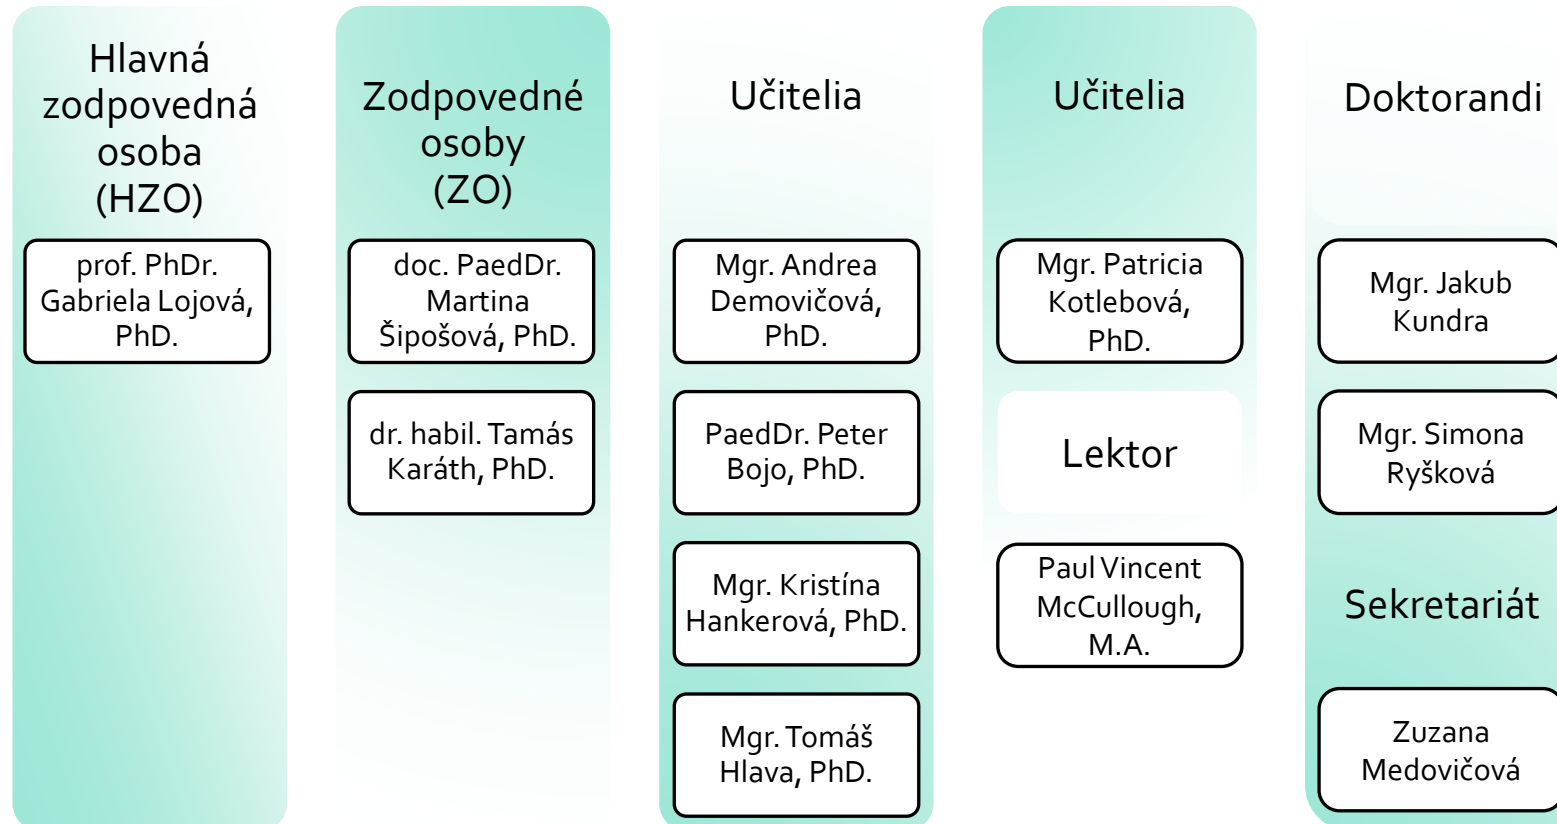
Hlavná zodpovedná osoba (HZO)

prof. PhDr. Gabriela Lojová, PhD.

Zodpovedné osoby (ZO)

doc. PaedDr. Martina Šipošová, PhD.

dr. habil. Tamás Karáth, PhD.

Učitelia

Mgr. Andrea Demovičová, PhD.

PaedDr. Peter Bojo, PhD.

Mgr. Kristína Hankerová, PhD.

Mgr. Tomáš Hlava, PhD.

Učitelia

Mgr. Patricia Kotlebová, PhD.

Lektor

Paul Vincent McCullough, M.A.

Doktorandi

Mgr. Jakub Kundra

Mgr. Simona Ryšková

Sekretariát

Zuzana Medovičová